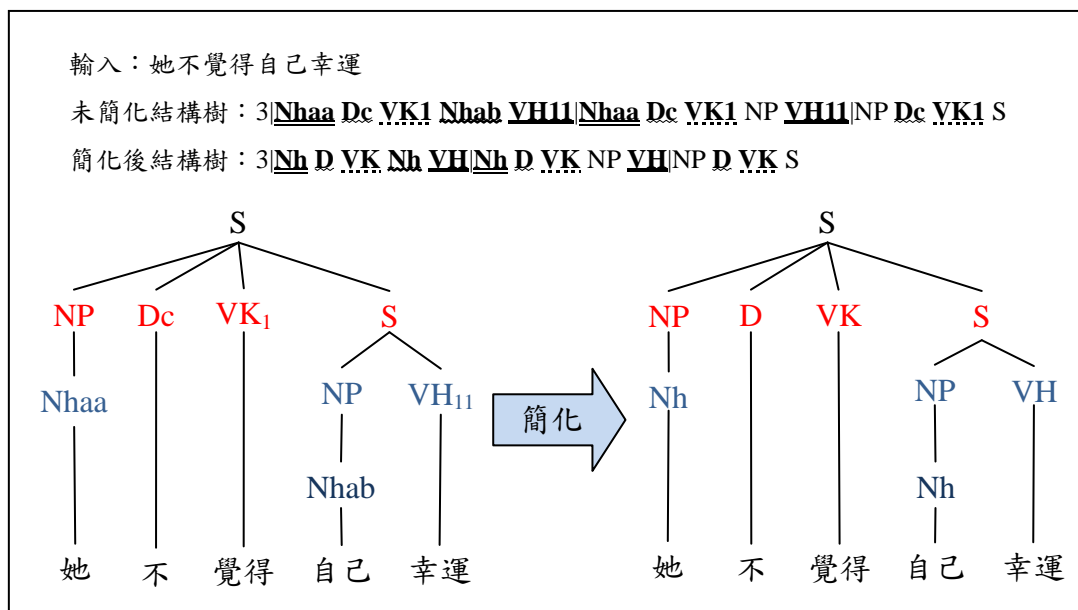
輸入：她不覺得自己幸運

未簡化結構樹：3|Nhaa Dc VK1 Nhab VH11|Nhaa Dc VK1 NP VH11|NP Dc VK1 S

簡化後結構樹：3|Nh D VK Nh VH|Nh D VK NP VH|NP D VK S

S

NP Dc $VK_1$ S

Nhaa NP $VH_{11}$

Nhab

她 不 覺得 自己 幸運

簡化

S

NP D VK S

Nh NP VH

Nh

她 不 覺得 自己 幸運